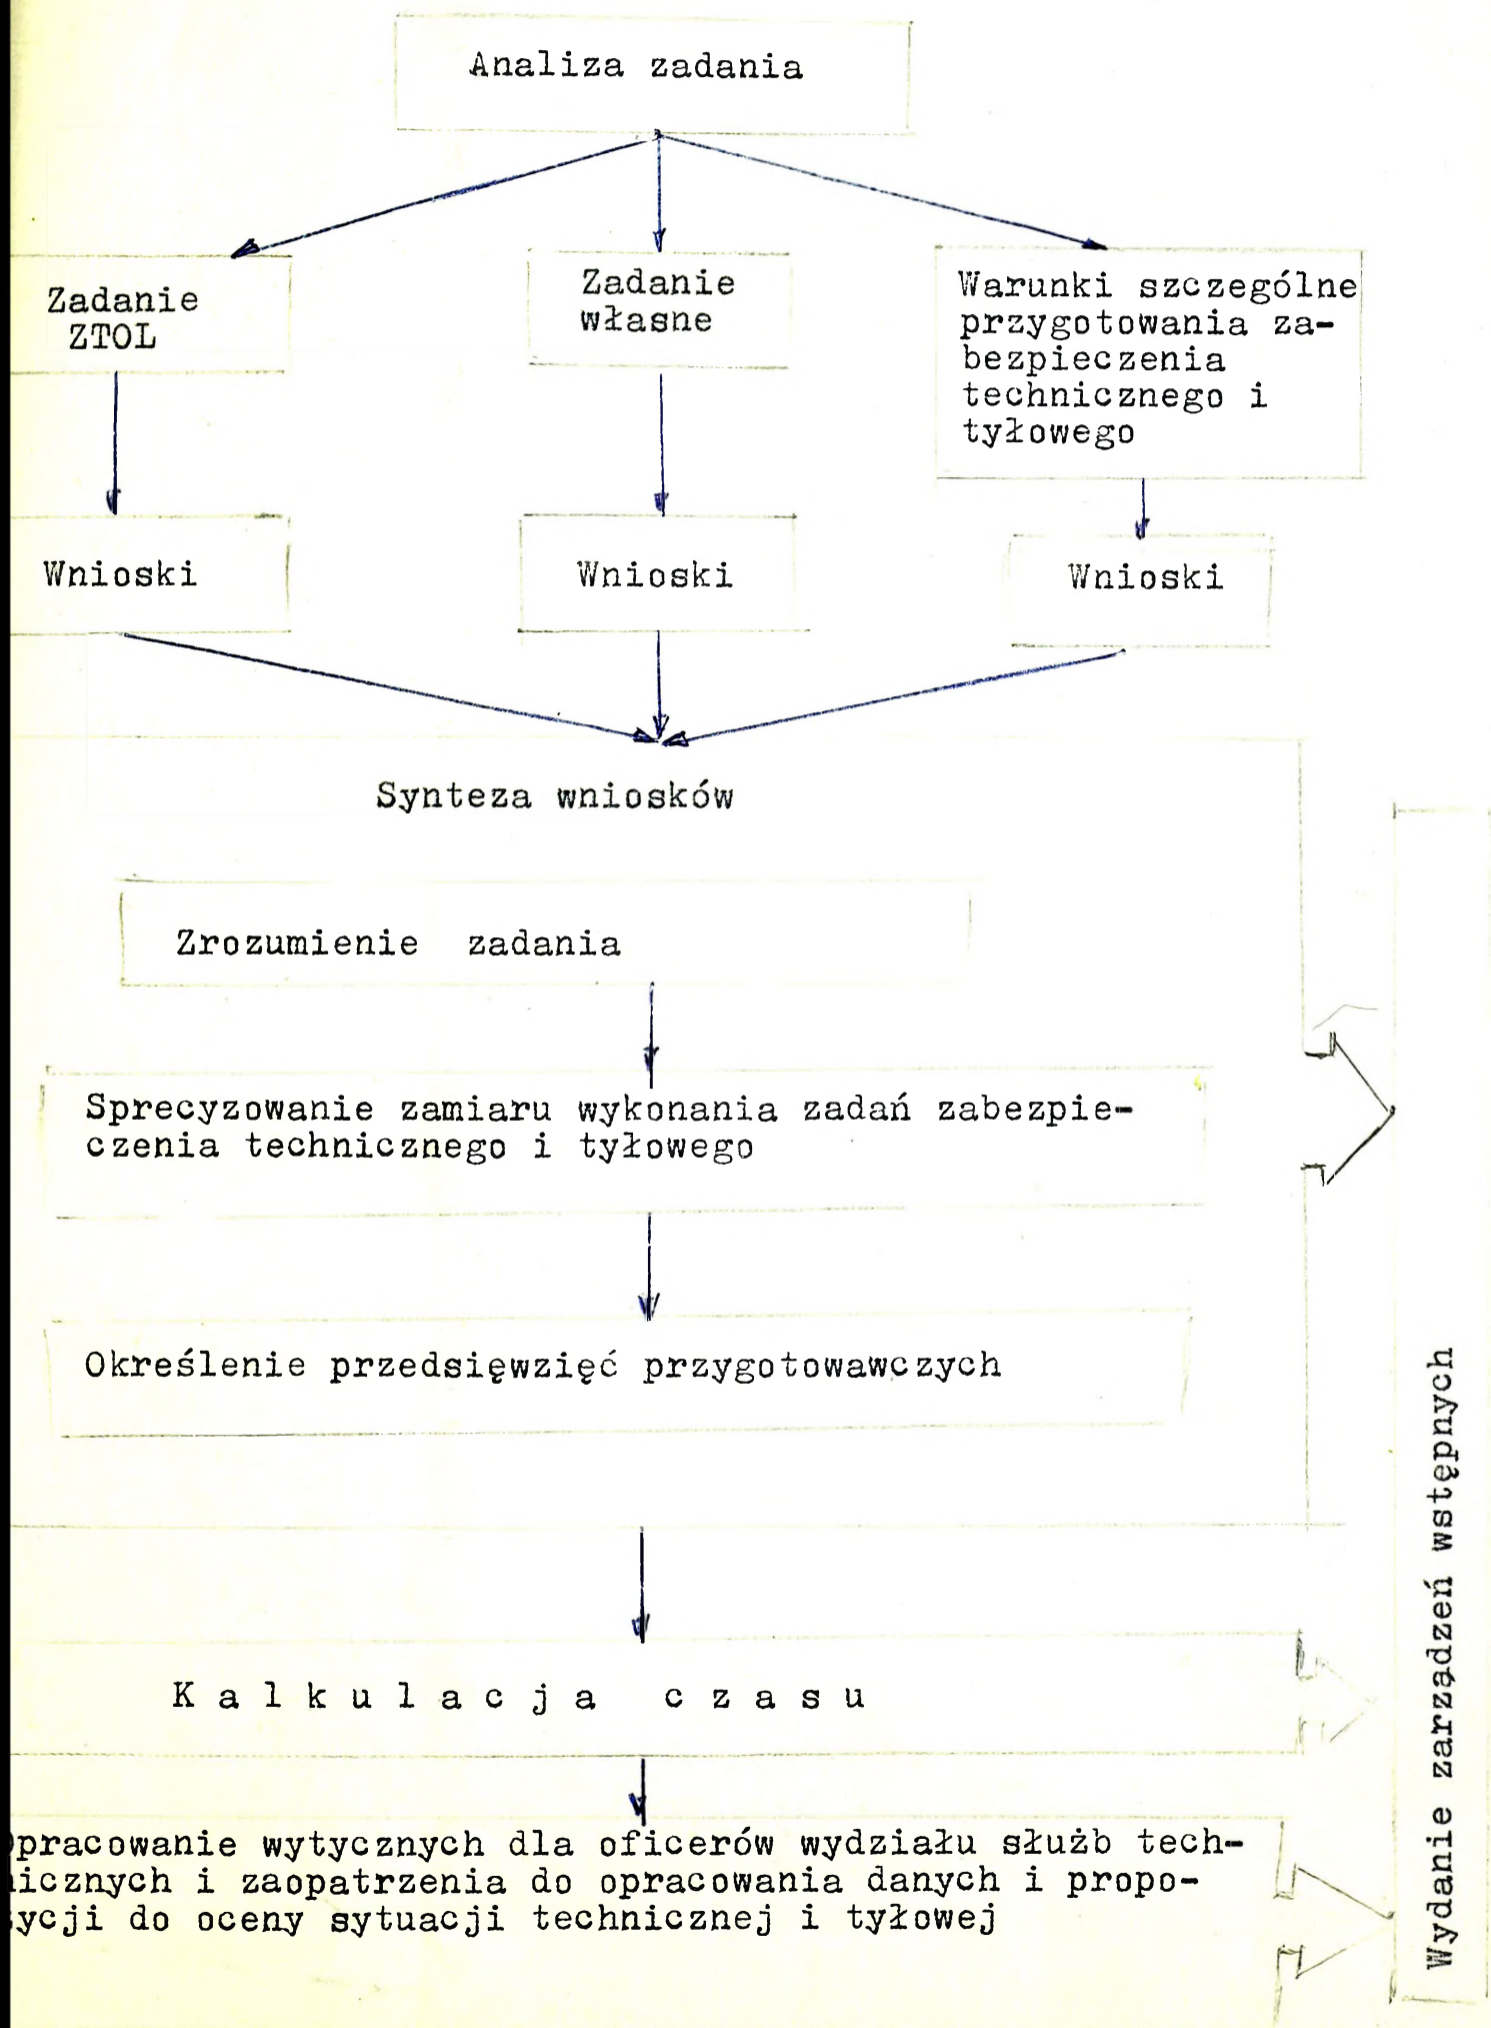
Analiza zadania

Zadanie ZTOL

Zadanie własne

Warunki szczególne przygotowania zabezpieczenia technicznego i tyłowego

Wnioski

Wnioski

Wnioski

Synteza wniosków

Zrozumienie zadania

Sprecyzowanie zamiaru wykonania zadań zabezpieczenia technicznego i tyłowego

Określenie przedsięwzięć przygotowawczych

K a l k u l a c j a c z a s u

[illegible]pracowanie wytycznych dla oficerów wydziału służb tech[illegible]icznych i zaopatrzenia do opracowania danych i propo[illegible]ycji do oceny sytuacji technicznej i tyłowej

Wydanie zarządzeń wstępnych